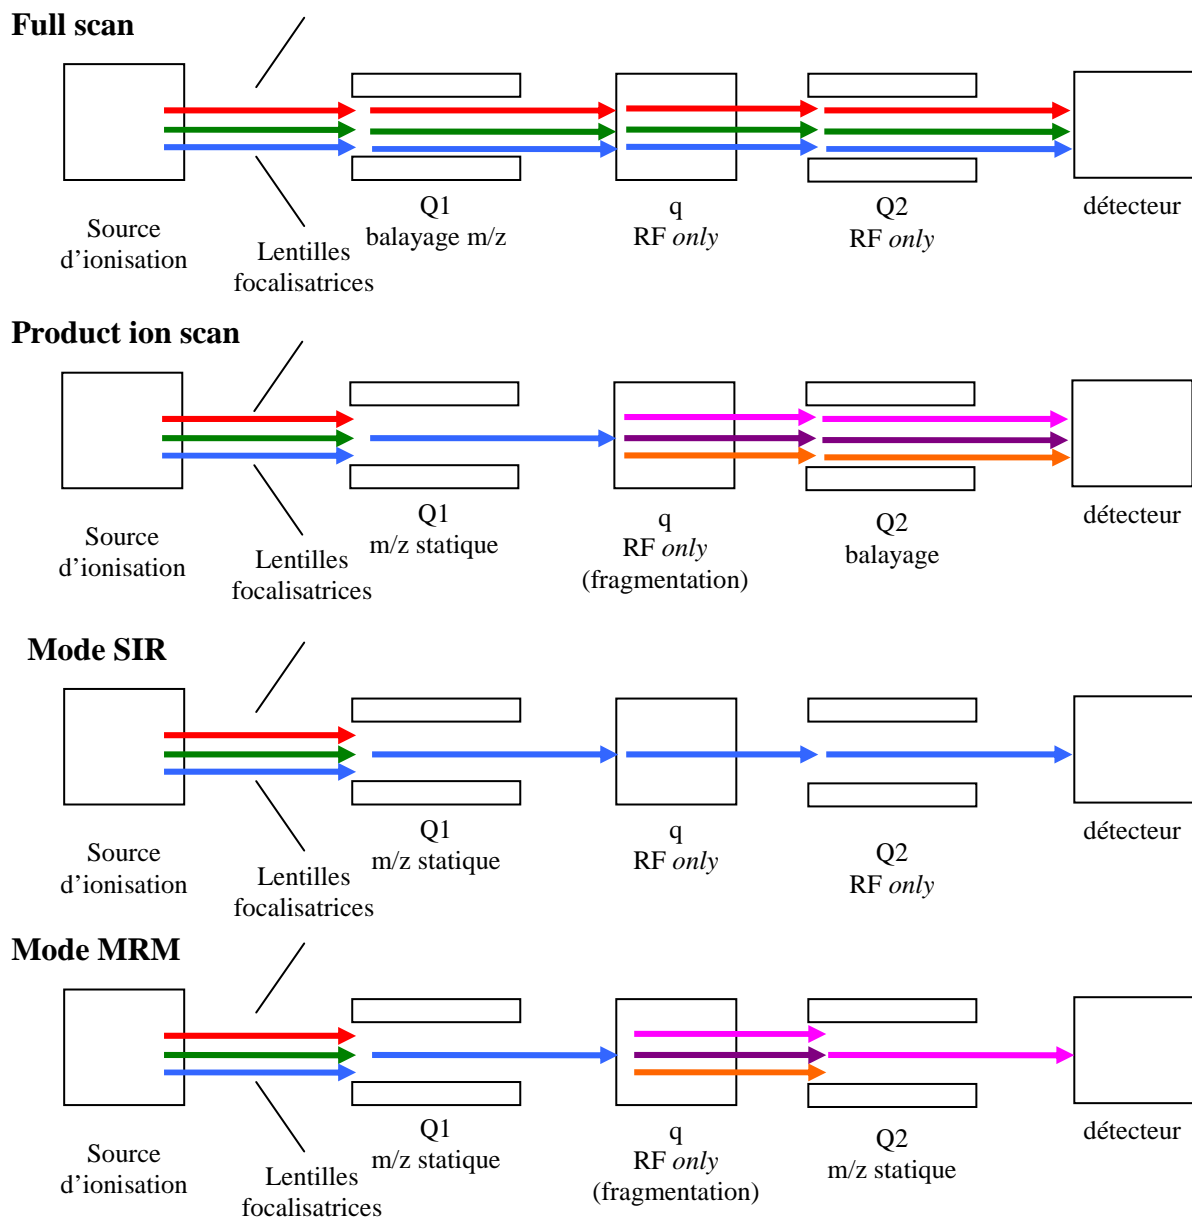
Full scan

Source d'ionisation

Lentilles focalisatrices

Q1
balayage m/z

q
RF *only*

Q2
RF *only*

détecteur

Product ion scan

Source d'ionisation

Lentilles focalisatrices

Q1
m/z statique

q
RF *only*
(fragmentation)

Q2
balayage

détecteur

Mode SIR

Source d'ionisation

Lentilles focalisatrices

Q1
m/z statique

q
RF *only*

Q2
RF *only*

détecteur

Mode MRM

Source d'ionisation

Lentilles focalisatrices

Q1
m/z statique

q
RF *only*
(fragmentation)

Q2
m/z statique

détecteur